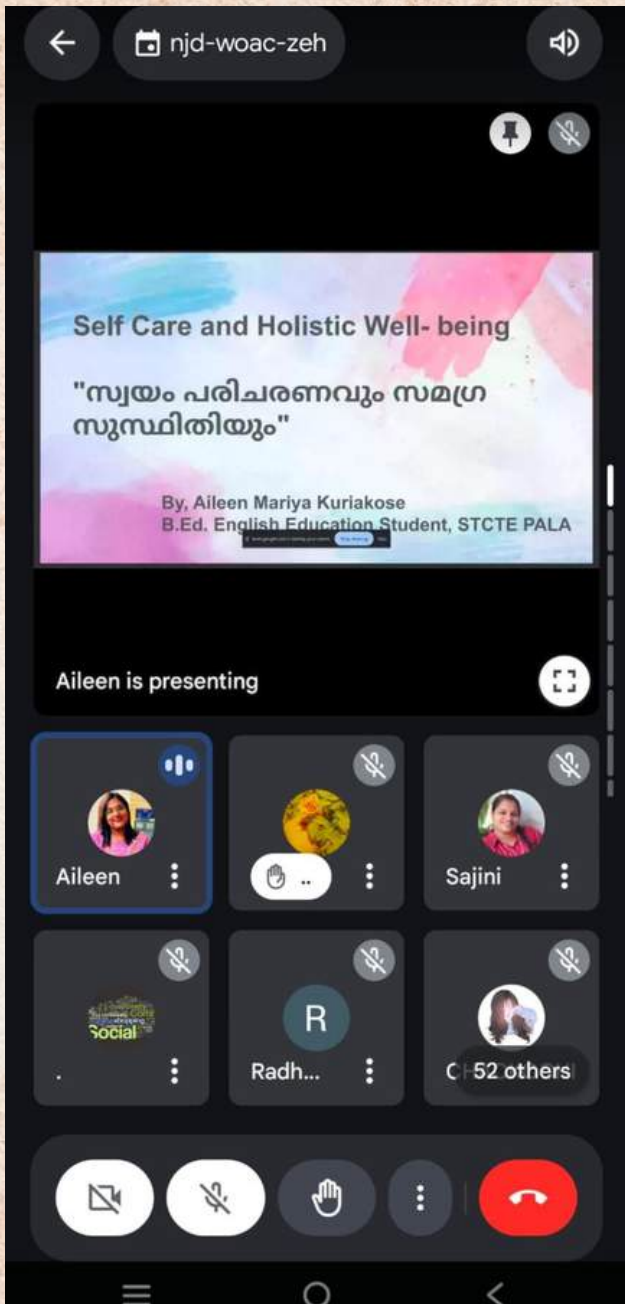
njd-woac-zeh

Self Care and Holistic Well- being

"സ്വയം പരിചരണവും സമഗ്ര സുസ്ഥിതിയും"

By, Aileen Mariya Kuriakose
B.Ed. English Education Student, STCTE PALA

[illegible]

Aileen is presenting

Aileen

..

Sajini

Social

.

R

Radh...

C 52 others